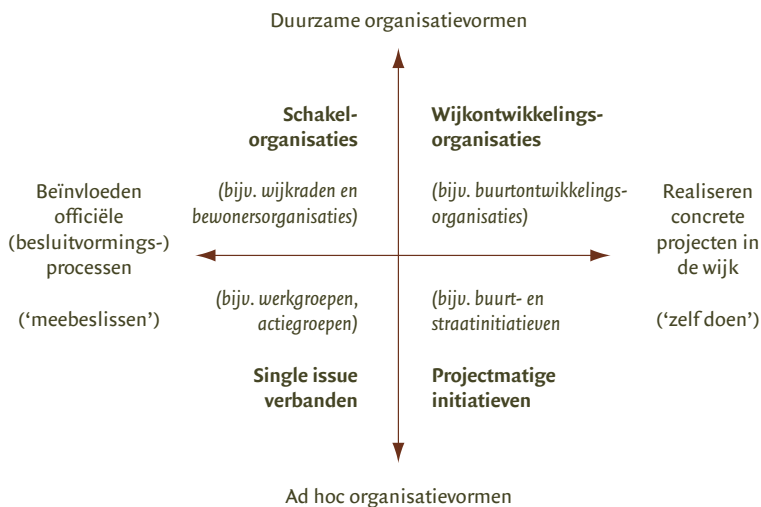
Duurzame organisatievormen

Schakel-organisaties

(bijv. wijkraden en bewonersorganisaties)

Wijkontwikkelings-organisaties

(bijv. buurtontwikkelings-organisaties)

Beïnvloeden officiële (besluitvormings-) processen

('meebeslissen')

Realiseren concrete projecten in de wijk

('zelf doen')

(bijv. werkgroepen, actiegroepen)

Single issue verbanden

(bijv. buurt- en straatinitiatieven

Projectmatige initiatieven

Ad hoc organisatievormen